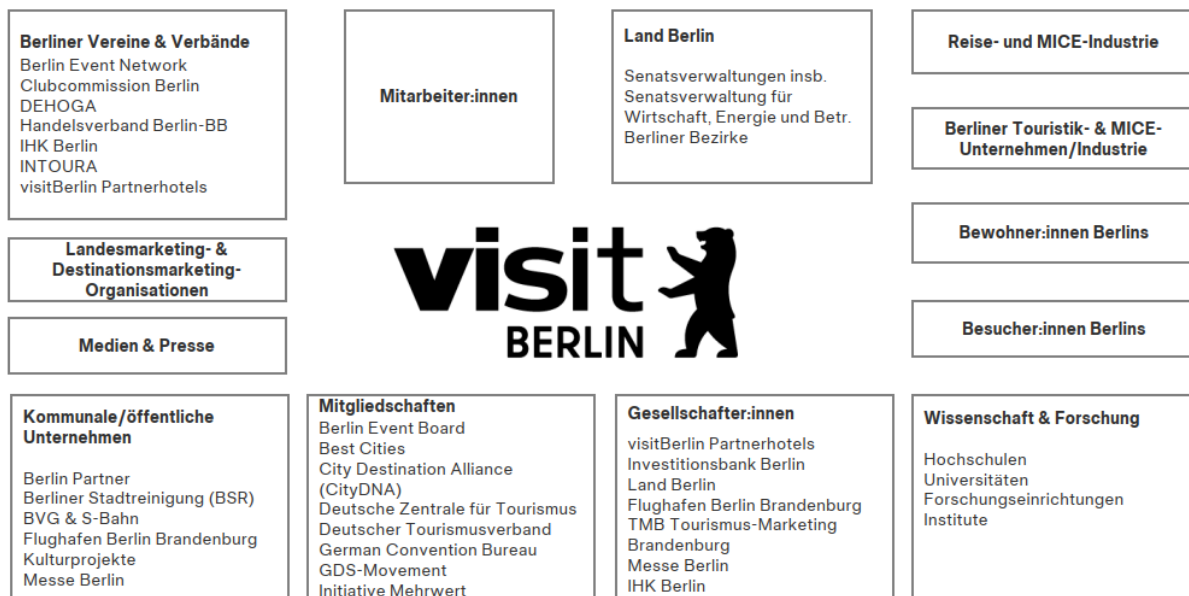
Berliner Vereine & Verbände
Berlin Event Network
Clubcommission Berlin
DEHOGA
Handelsverband Berlin-BB
IHK Berlin
INTOURA
visitBerlin Partnerhotels

Mitarbeiter:innen

Land Berlin

Senatsverwaltungen insb.
Senatsverwaltung für Wirtschaft, Energie und Betr.
Berliner Bezirke

Reise- und MICE-Industrie

Berliner Touristik- & MICE-Unternehmen/Industrie

Landesmarketing- & Destinationsmarketing-Organisationen

visit
BERLIN

Bewohner:innen Berlins

Medien & Presse

Besucher:innen Berlins

Kommunale/öffentliche Unternehmen

Berlin Partner
Berliner Stadtreinigung (BSR)
BVG & S-Bahn
Flughafen Berlin Brandenburg
Kulturprojekte
Messe Berlin

Mitgliedschaften
Berlin Event Board
Best Cities
City Destination Alliance (CityDNA)
Deutsche Zentrale für Tourismus
Deutscher Tourismusverband
German Convention Bureau
GDS-Movement
Initiative Mehrwert

Gesellschafter:innen

visitBerlin Partnerhotels
Investitionsbank Berlin
Land Berlin
Flughafen Berlin Brandenburg
TMB Tourismus-Marketing Brandenburg
Messe Berlin
IHK Berlin

Wissenschaft & Forschung

Hochschulen
Universitäten
Forschungseinrichtungen
Institute